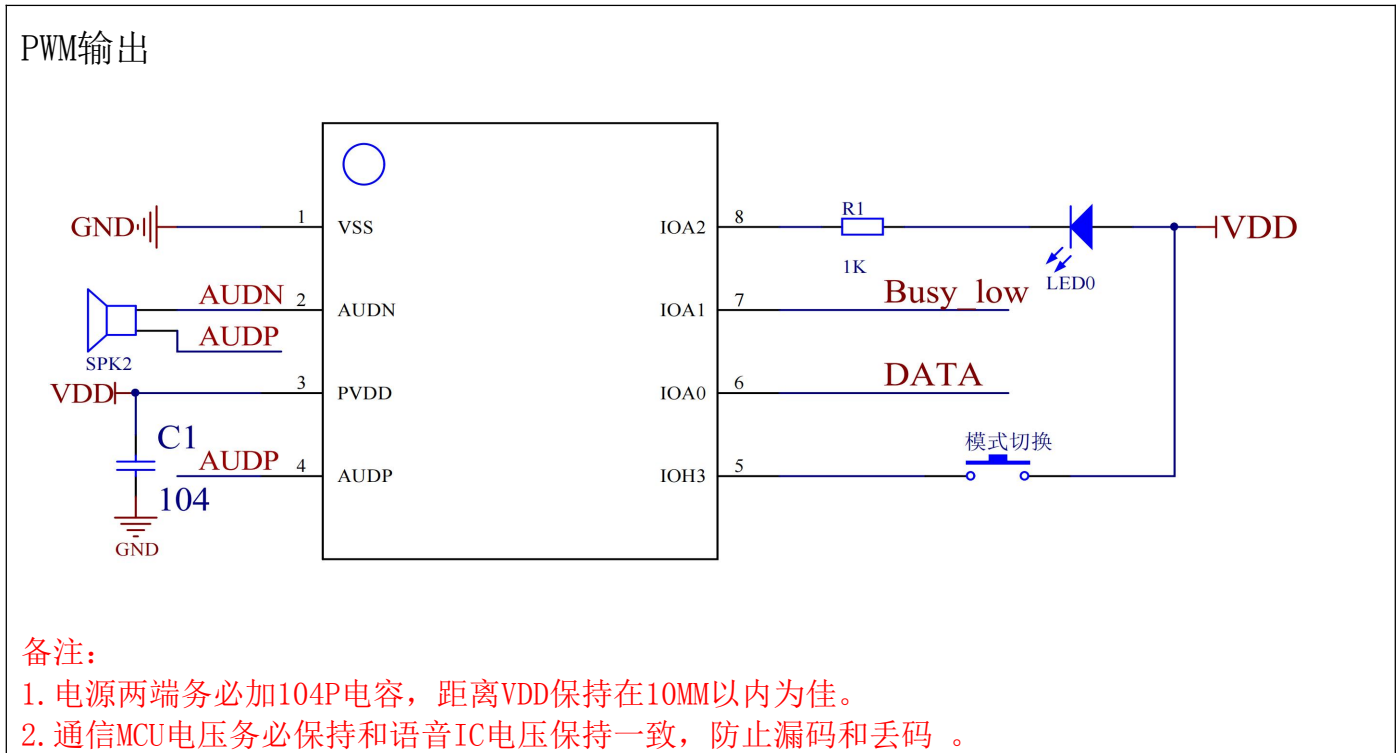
PWM输出

GND
1 VSS
IOA2 8
R1
1K
LED0
VDD
AUDN 2 AUDN
AUDP
SPK2
IOA1 7
Busy_low
VDD
3 PVDD
IOA0 6
DATA
C1
AUDP 4 AUDP
104
GND
IOH3 5
模式切换

备注:
1.电源两端务必加104P电容，距离VDD保持在10MM以内为佳。
2.通信MCU电压务必保持和语音IC电压保持一致，防止漏码和丢码 。